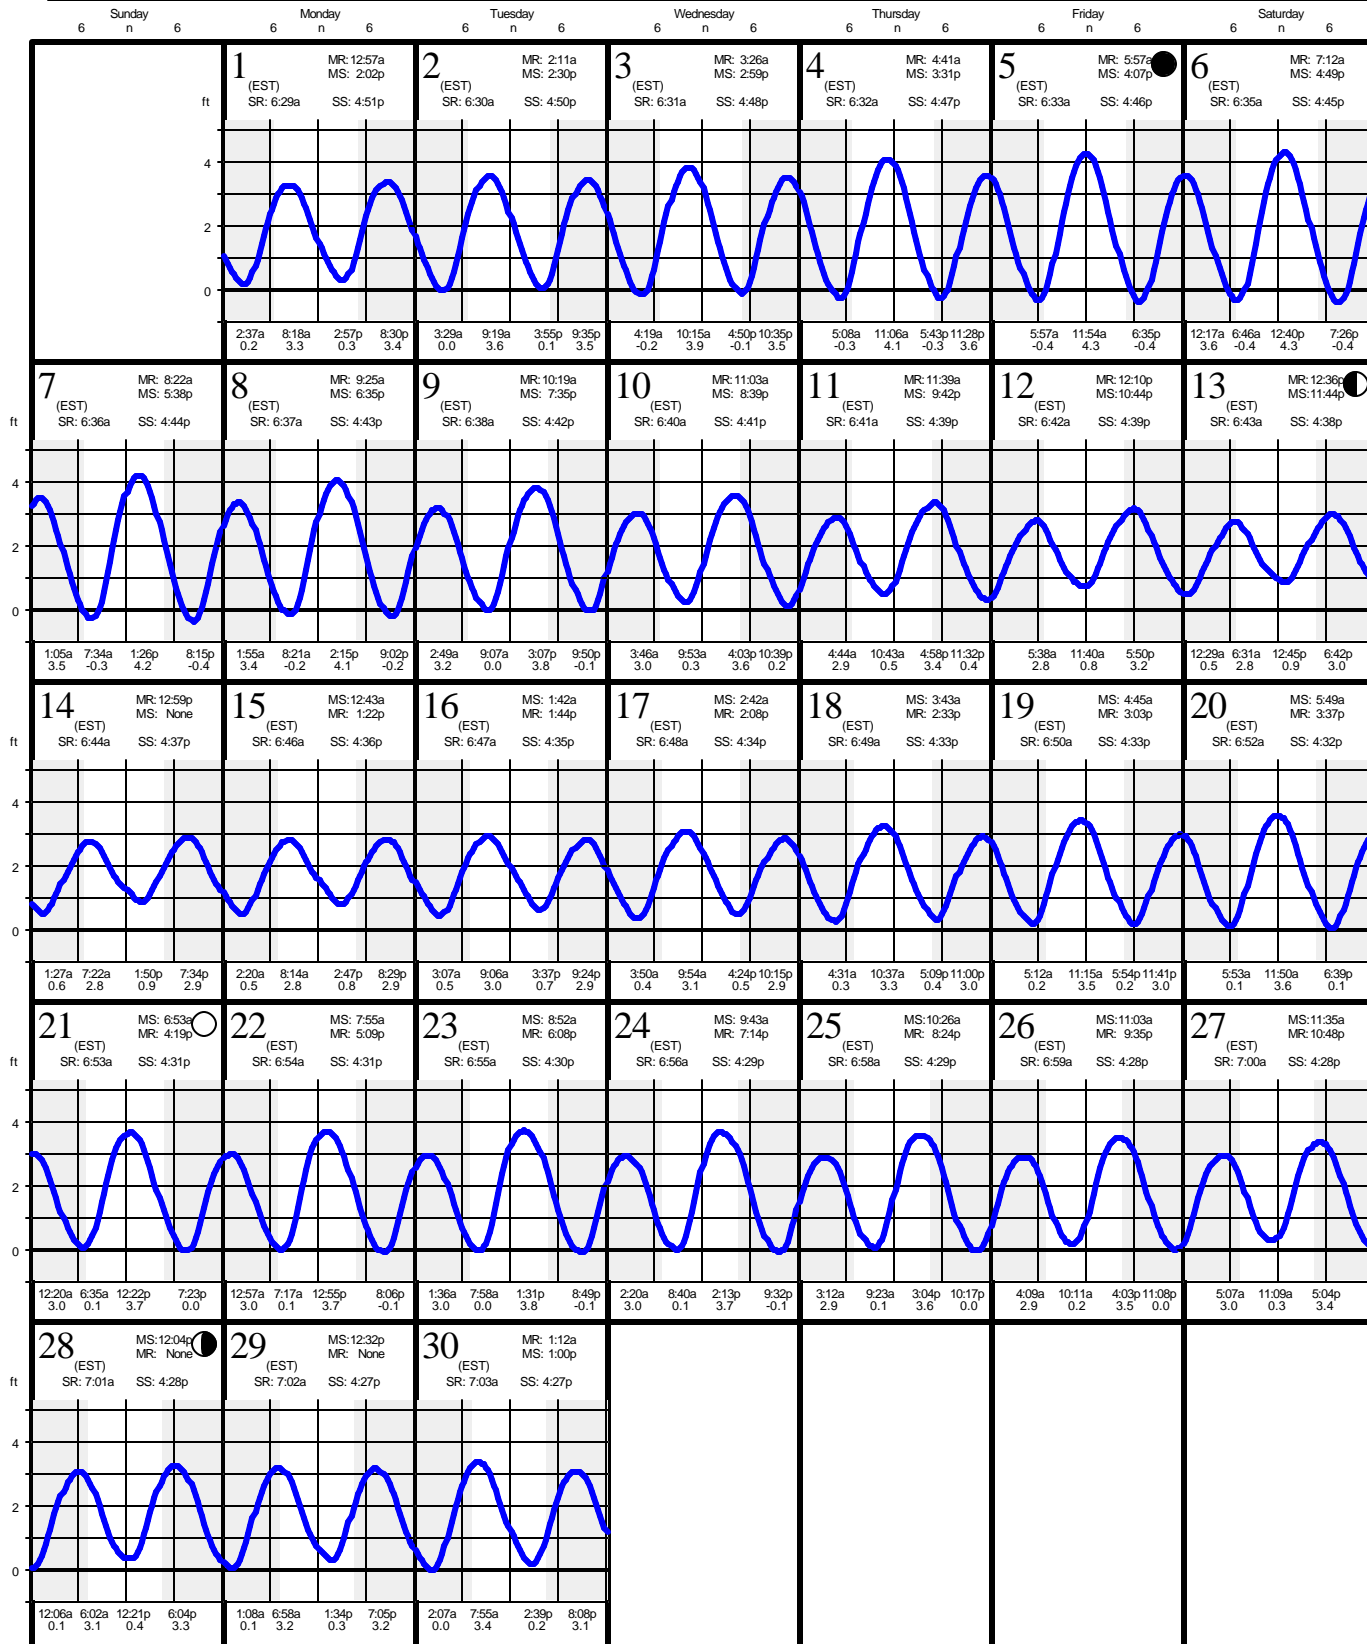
Sunday 6 n 6 | Monday 6 n 6 | Tuesday 6 n 6 | Wednesday 6 n 6 | Thursday 6 n 6 | Friday 6 n 6 | Saturday 6 n 6

ft 4 2 0

1 (EST) MR: 12:57a MS: 2:02p SR: 6:29a SS: 4:51p
2:37a 0.2 8:18a 3.3 2:57p 0.3 8:30p 3.4

2 (EST) MR: 2:11a MS: 2:30p SR: 6:30a SS: 4:50p
3:29a 0.0 9:19a 3.6 3:55p 0.1 9:35p 3.5

3 (EST) MR: 3:26a MS: 2:59p SR: 6:31a SS: 4:48p
4:19a -0.2 10:15a 3.9 4:50p -0.1 10:35p 3.5

4 (EST) MR: 4:41a MS: 3:31p SR: 6:32a SS: 4:47p
5:08a -0.3 11:06a 4.1 5:43p -0.3 11:28p 3.6

5 (EST) MR: 5:57a MS: 4:07p SR: 6:33a SS: 4:46p
5:57a -0.4 11:54a 4.3 6:35p -0.4

6 (EST) MR: 7:12a MS: 4:49p SR: 6:35a SS: 4:45p
12:17a 3.6 6:46a -0.4 12:40p 4.3 7:26p -0.4

ft 4 2 0

7 (EST) MR: 8:22a MS: 5:38p SR: 6:36a SS: 4:44p
1:05a 3.5 7:34a -0.3 1:26p 4.2 8:15p -0.4

8 (EST) MR: 9:25a MS: 6:35p SR: 6:37a SS: 4:43p
1:55a 3.4 8:21a -0.2 2:15p 4.1 9:02p -0.2

9 (EST) MR: 10:19a MS: 7:35p SR: 6:38a SS: 4:42p
2:49a 3.2 9:07a 0.0 3:07p 3.8 9:50p -0.1

10 (EST) MR: 11:03a MS: 8:39p SR: 6:40a SS: 4:41p
3:46a 3.0 9:53a 0.3 4:03p 3.6 10:39p 0.2

11 (EST) MR: 11:39a MS: 9:42p SR: 6:41a SS: 4:39p
4:44a 2.9 10:43a 0.5 4:58p 3.4 11:32p 0.4

12 (EST) MR: 12:10p MS: 10:44p SR: 6:42a SS: 4:39p
5:38a 2.8 11:40a 0.8 5:50p 3.2

13 (EST) MR: 12:36p MS: 11:44p SR: 6:43a SS: 4:38p
12:29a 0.5 6:31a 2.8 12:45p 0.9 6:42p 3.0

ft 4 2 0

14 (EST) MR: 12:59p MS: None SR: 6:44a SS: 4:37p
1:27a 0.6 7:22a 2.8 1:50p 0.9 7:34p 2.9

15 (EST) MS: 12:43a MR: 1:22p SR: 6:46a SS: 4:36p
2:20a 0.5 8:14a 2.8 2:47p 0.8 8:29p 2.9

16 (EST) MS: 1:42a MR: 1:44p SR: 6:47a SS: 4:35p
3:07a 0.5 9:06a 3.0 3:37p 0.7 9:24p 2.9

17 (EST) MS: 2:42a MR: 2:08p SR: 6:48a SS: 4:34p
3:50a 0.4 9:54a 3.1 4:24p 0.5 10:15p 2.9

18 (EST) MS: 3:43a MR: 2:33p SR: 6:49a SS: 4:33p
4:31a 0.3 10:37a 3.3 5:09p 0.4 11:00p 3.0

19 (EST) MS: 4:45a MR: 3:03p SR: 6:50a SS: 4:33p
5:12a 0.2 11:15a 3.5 5:54p 0.2 11:41p 3.0

20 (EST) MS: 5:49a MR: 3:37p SR: 6:52a SS: 4:32p
5:53a 0.1 11:50a 3.6 6:39p 0.1

ft 4 2 0

21 (EST) MS: 6:53a MR: 4:19p SR: 6:53a SS: 4:31p
12:20a 3.0 6:35a 0.1 12:22p 3.7 7:23p 0.0

22 (EST) MS: 7:55a MR: 5:09p SR: 6:54a SS: 4:31p
12:57a 3.0 7:17a 0.1 12:55p 3.7 8:06p -0.1

23 (EST) MS: 8:52a MR: 6:08p SR: 6:55a SS: 4:30p
1:36a 3.0 7:58a 0.0 1:31p 3.8 8:49p -0.1

24 (EST) MS: 9:43a MR: 7:14p SR: 6:56a SS: 4:29p
2:20a 3.0 8:40a 0.1 2:13p 3.7 9:32p -0.1

25 (EST) MS: 10:26a MR: 8:24p SR: 6:58a SS: 4:29p
3:12a 2.9 9:23a 0.1 3:04p 3.6 10:17p 0.0

26 (EST) MS: 11:03a MR: 9:35p SR: 6:59a SS: 4:28p
4:09a 2.9 10:11a 0.2 4:03p 3.5 11:08p 0.0

27 (EST) MS: 11:35a MR: 10:48p SR: 7:00a SS: 4:28p
5:07a 3.0 11:09a 0.3 5:04p 3.4

ft 4 2 0

28 (EST) MS: 12:04p MR: None SR: 7:01a SS: 4:28p
12:06a 0.1 6:02a 3.1 12:21p 0.4 6:04p 3.3

29 (EST) MS: 12:32p MR: None SR: 7:02a SS: 4:27p
1:08a 0.1 6:58a 3.2 1:34p 0.3 7:05p 3.2

30 (EST) MR: 1:12a MS: 1:00p SR: 7:03a SS: 4:27p
2:07a 0.0 7:55a 3.4 2:39p 0.2 8:08p 3.1